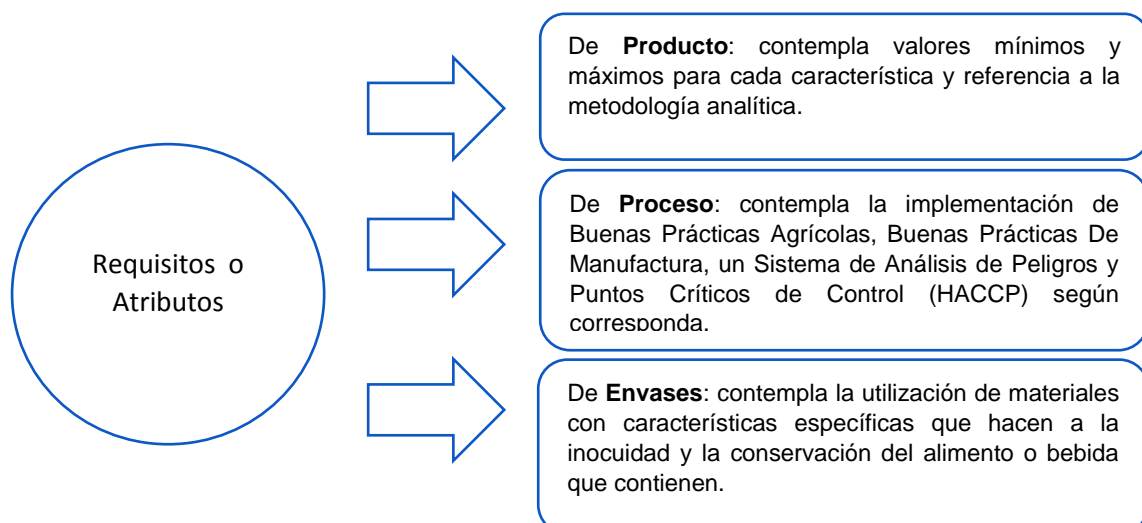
Requisitos o Atributos

De **Producto**: contempla valores mínimos y máximos para cada característica y referencia a la metodología analítica.

De **Proceso**: contempla la implementación de Buenas Prácticas Agrícolas, Buenas Prácticas De Manufactura, un Sistema de Análisis de Peligros y Puntos Críticos de Control (HACCP) según corresponda.

De **Envases**: contempla la utilización de materiales con características específicas que hacen a la inocuidad y la conservación del alimento o bebida que contienen.